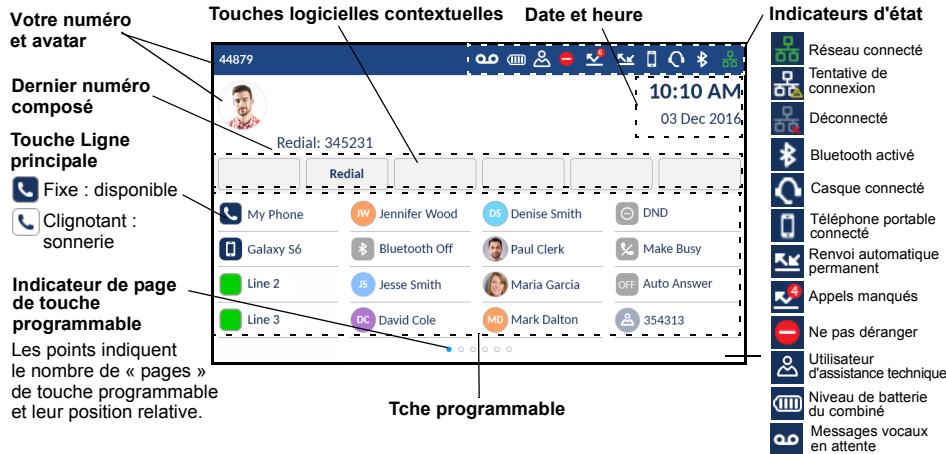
Votre numéro et avatar

Touches logicielles contextuelles

Date et heure

Indicateurs d'état

44879

Dernier numéro composé

10:10 AM
03 Dec 2016

Redial: 345231

Touche Ligne principale

Redial

Fixe : disponible

Clignotant : sonnerie

| My Phone | JW Jennifer Wood | DS Denise Smith | DND |
|---|---|---|---|
| Galaxy S6 | Bluetooth Off | Paul Clerk | Make Busy |
| Line 2 | JS Jesse Smith | Maria Garcia | OFF Auto Answer |
| Line 3 | DC David Cole | MD Mark Dalton | 354313 |

Indicateur de page de touche programmable

Les points indiquent le nombre de « pages » de touche programmable et leur position relative.

Tche programmable

Réseau connecté

Tentative de connexion

Déconnecté

Bluetooth activé

Casque connecté

Téléphone portable connecté

Renvoi automatique permanent

4

Appels manqués

Ne pas déranger

Utilisateur d'assistance technique

Niveau de batterie du combiné

Messages vocaux en attente